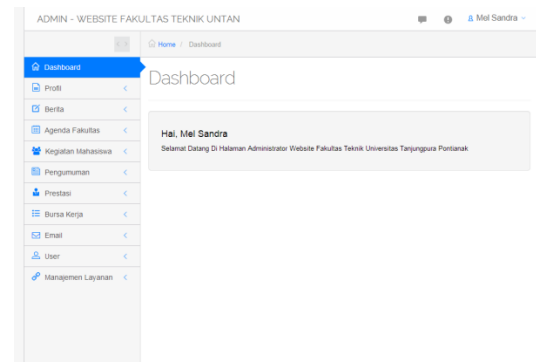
ADMIN - WEBSITE FAKULTAS TEKNIK UNTAN

Mel Sandra

Home / Dashboard

Dashboard
Profil
Berita
Agenda Fakultas
Kegiatan Mahasiswa
Pengumuman
Prestasi
Bursa Kerja
Email
User
Manajemen Layanan

Dashboard

Hai, Mel Sandra
Selamat Datang Di Halaman Administrator Website Fakultas Teknik Universitas Tanjungpura Pontianak